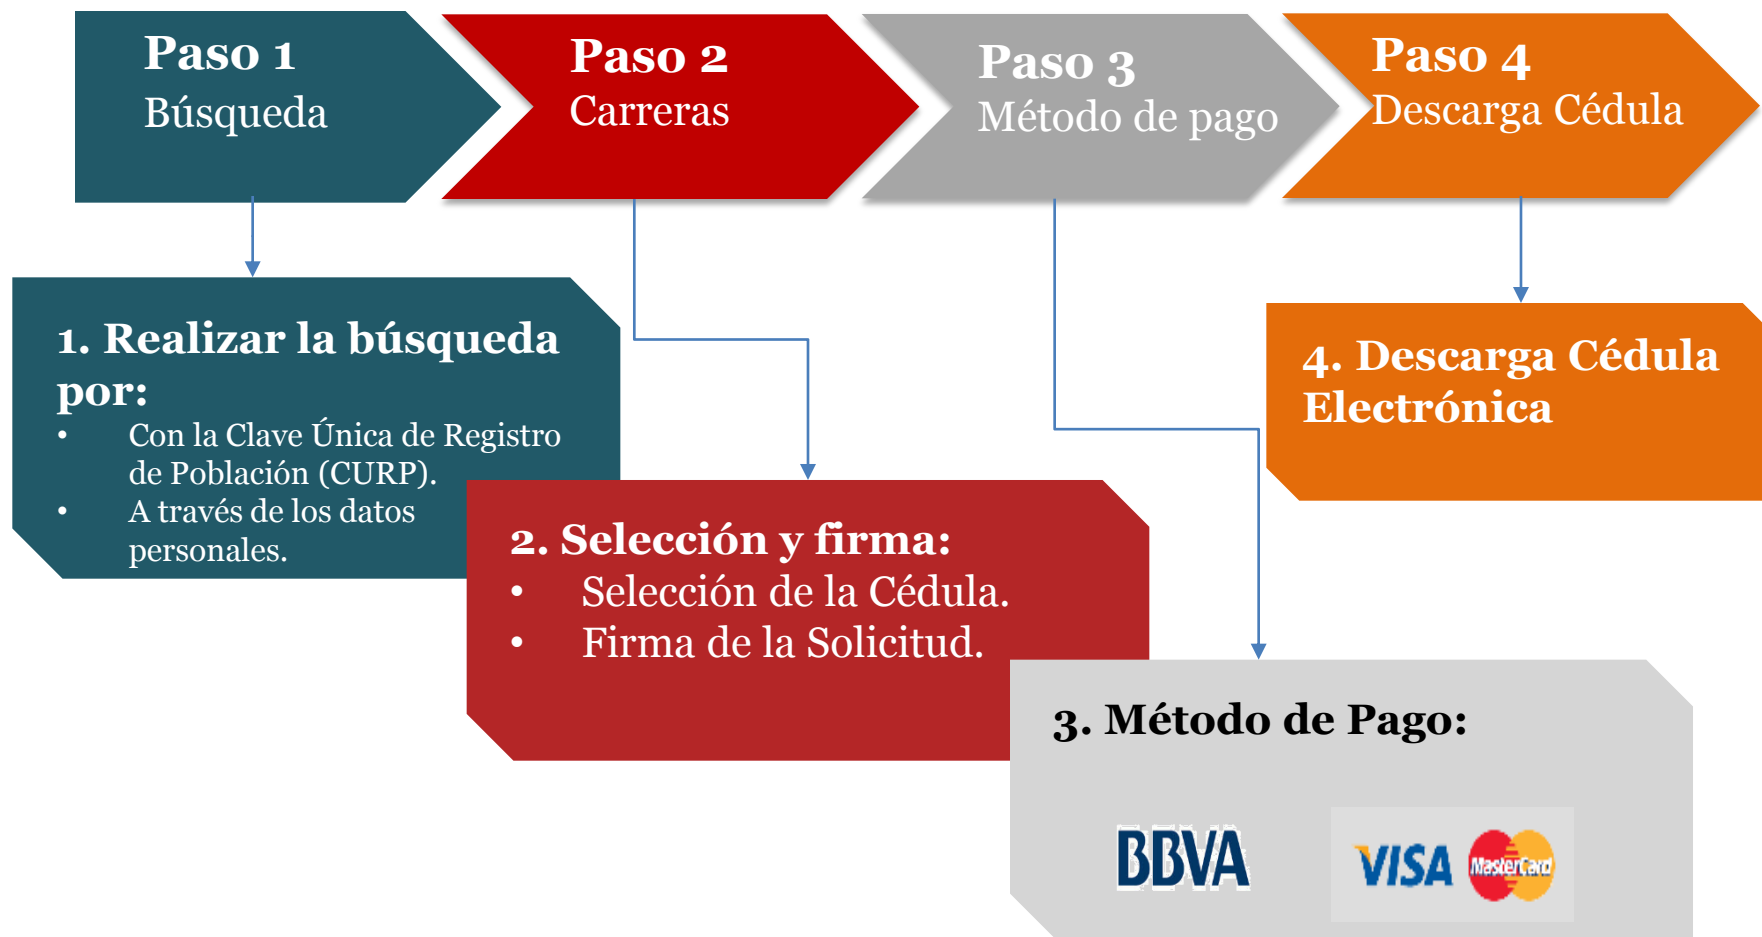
Paso 1
Búsqueda

Paso 2
Carreras

Paso 3
Método de pago

Paso 4
Descarga Cédula

1. Realizar la búsqueda por:
• Con la Clave Única de Registro de Población (CURP).
• A través de los datos personales.

2. Selección y firma:
• Selección de la Cédula.
• Firma de la Solicitud.

3. Método de Pago:

BBVA

VISA

MasterCard

4. Descarga Cédula Electrónica